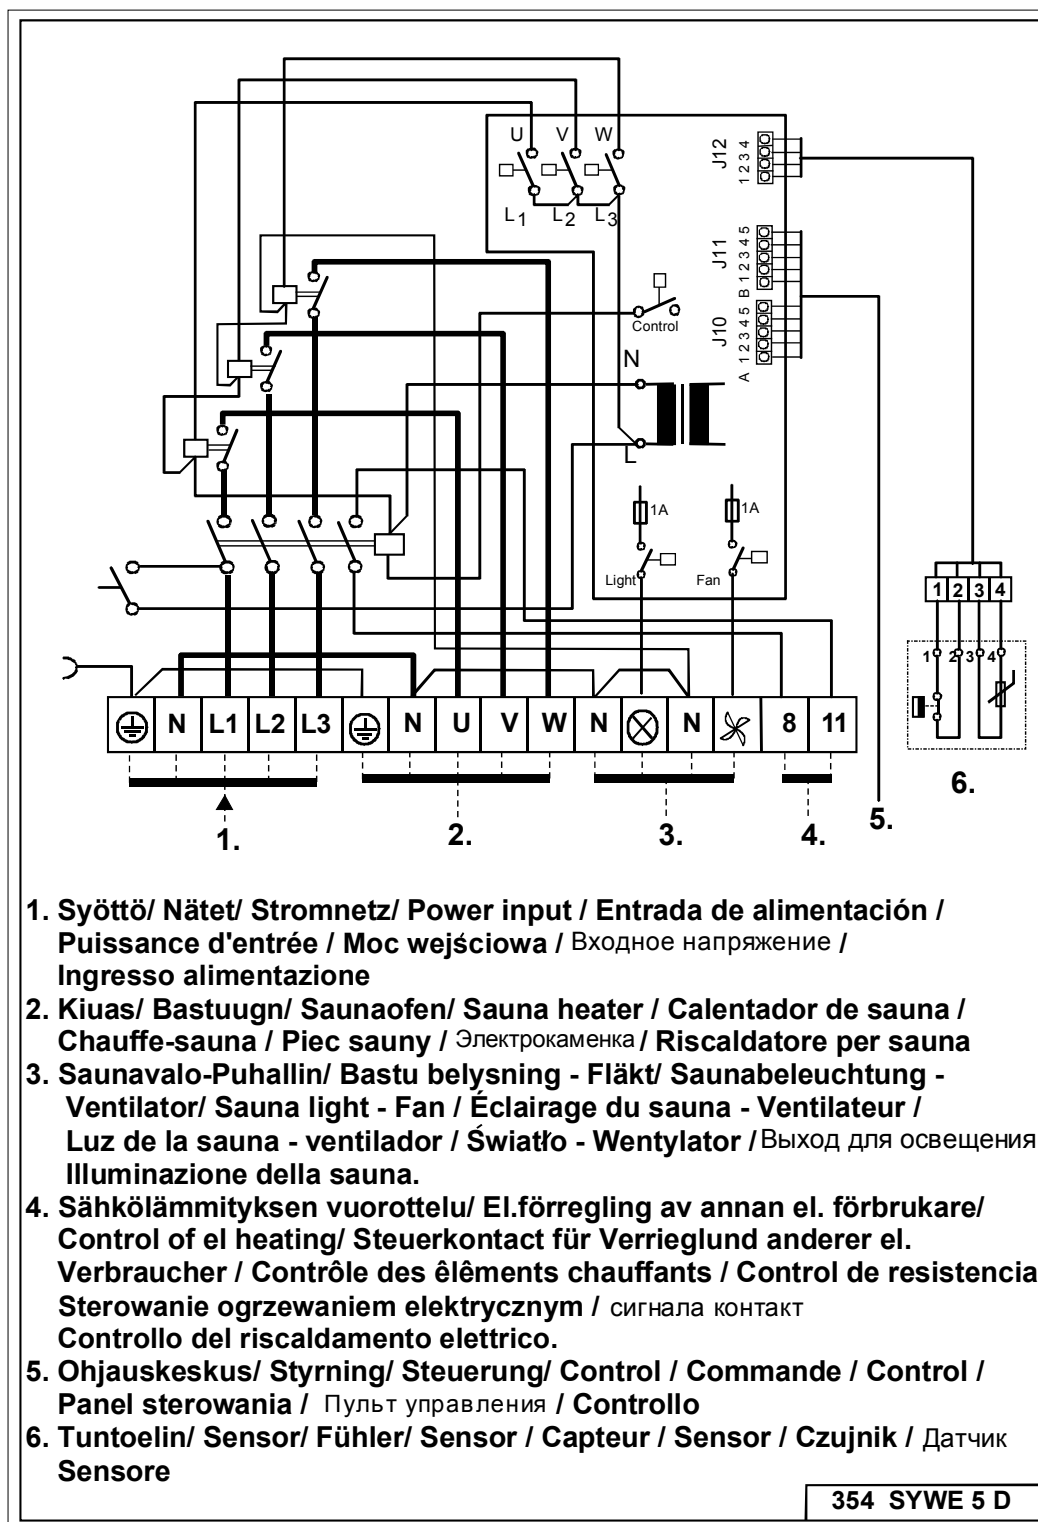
U V W
L1 L2 L3
J12 1 2 3 4
J11 B 1 2 3 4 5
J10 A 1 2 3 4 5
Control
N
L
1A 1A
Light Fan

N L1 L2 L3 N U V W N N 8 11

1 2 3 4
1 2 3 4

1. 2. 3. 4. 5. 6.

1. Syöttö/ Nätet/ Stromnetz/ Power input / Entrada de alimentación / Puissance d'entrée / Moc wejściowa / Входное напряжение / Ingresso alimentazione
2. Kiuas/ Bastuugn/ Saunaofen/ Sauna heater / Calentador de sauna / Chauffe-sauna / Piec sauny / Электрокаменка / Riscaldatore per sauna
3. Saunavalo-Puhallin/ Bastu belysning - Fläkt/ Saunabeleuchtung - Ventilator/ Sauna light - Fan / Éclairage du sauna - Ventilateur / Luz de la sauna - ventilador / Światło - Wentylator / Выход для освещения Illuminazione della sauna.
4. Sähkölämmityksen vuorottelu/ El.förregling av annan el. förbrukare/ Control of el heating/ Steuerkontact für Verrieglund anderer el. Verbraucher / Contrôle des êlêments chauffants / Control de resistencia Sterowanie ogrzewaniem elektrycznym / сигнала контакт Controllo del riscaldamento elettrico.
5. Ohjauskeskus/ Styrning/ Steuerung/ Control / Commande / Control / Panel sterowania / Пульт управления / Controllo
6. Tuntoelin/ Sensor/ Fühler/ Sensor / Capteur / Sensor / Czujnik / Датчик Sensore

354 SYWE 5 D